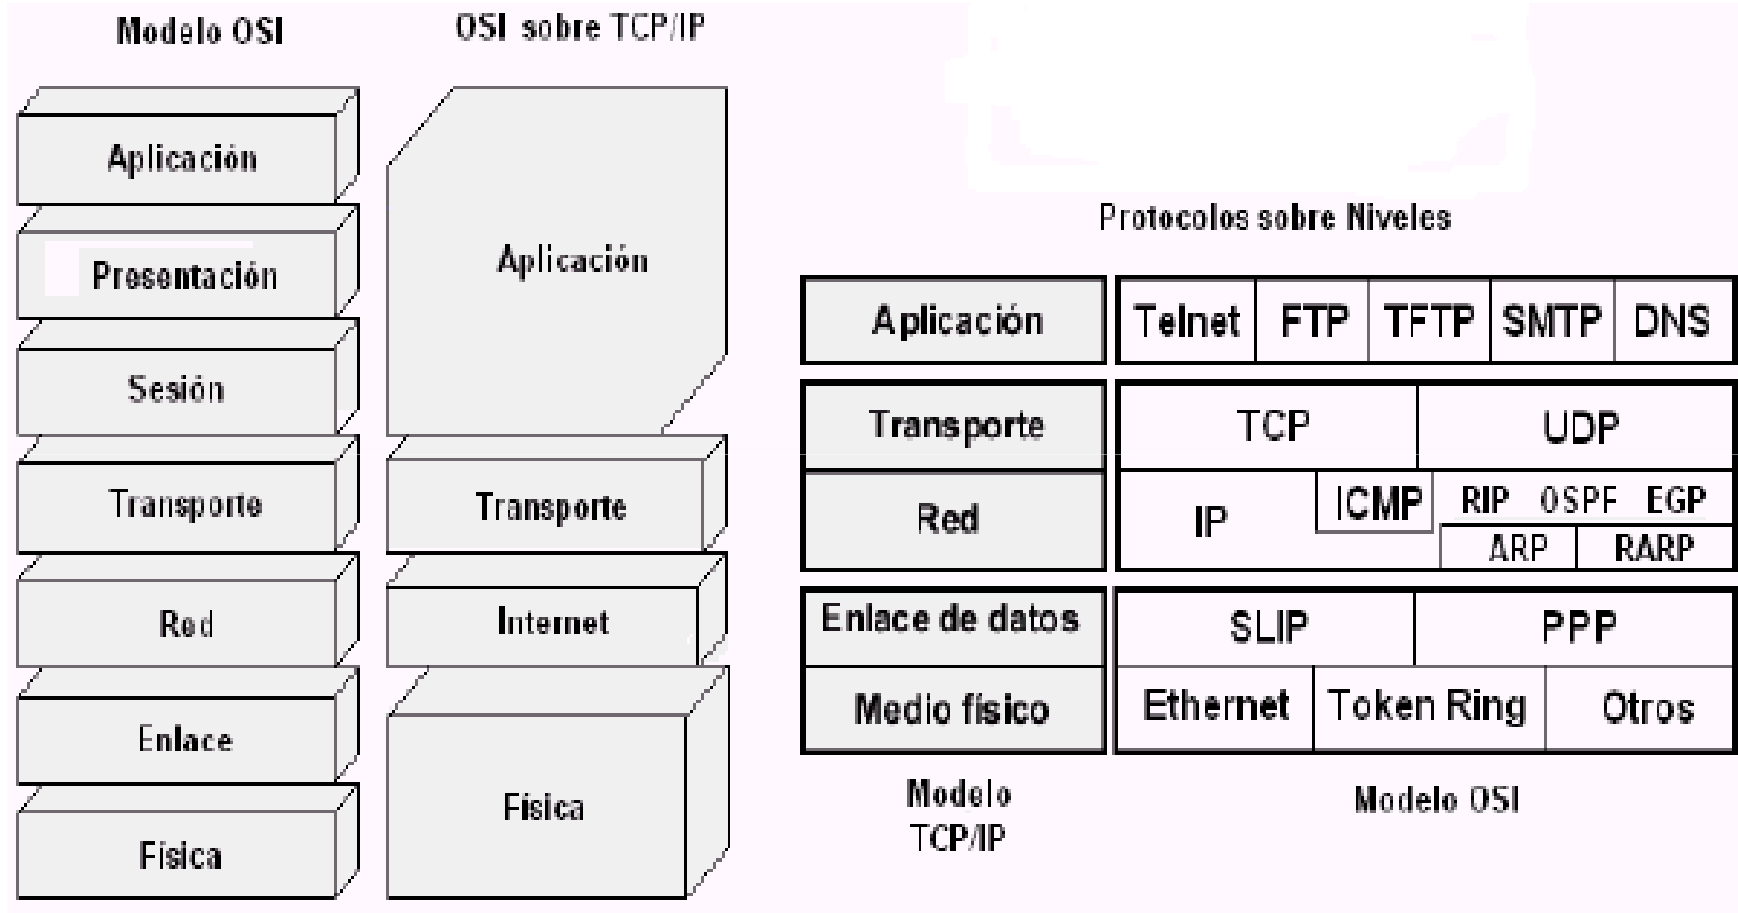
Modelo OSI

Aplicación

Presentación

Sesión

Transporte

Red

Enlace

Física

OSI sobre TCP/IP

Aplicación

Transporte

Internet

Física

Protocolos sobre Niveles

| Aplicación | Telnet | FTP | TFTP | SMTP | DNS |
|---|---|---|---|---|---|
| Transporte | TCP | | UDP | | |
| Red | IP | ICMP | RIP OSPF EGP | ARP | RARP |
| Enlace de datos | SLIP | | PPP | | |
| Medio físico | Ethernet | Token Ring | Otros | | |

Modelo TCP/IP

Modelo OSI